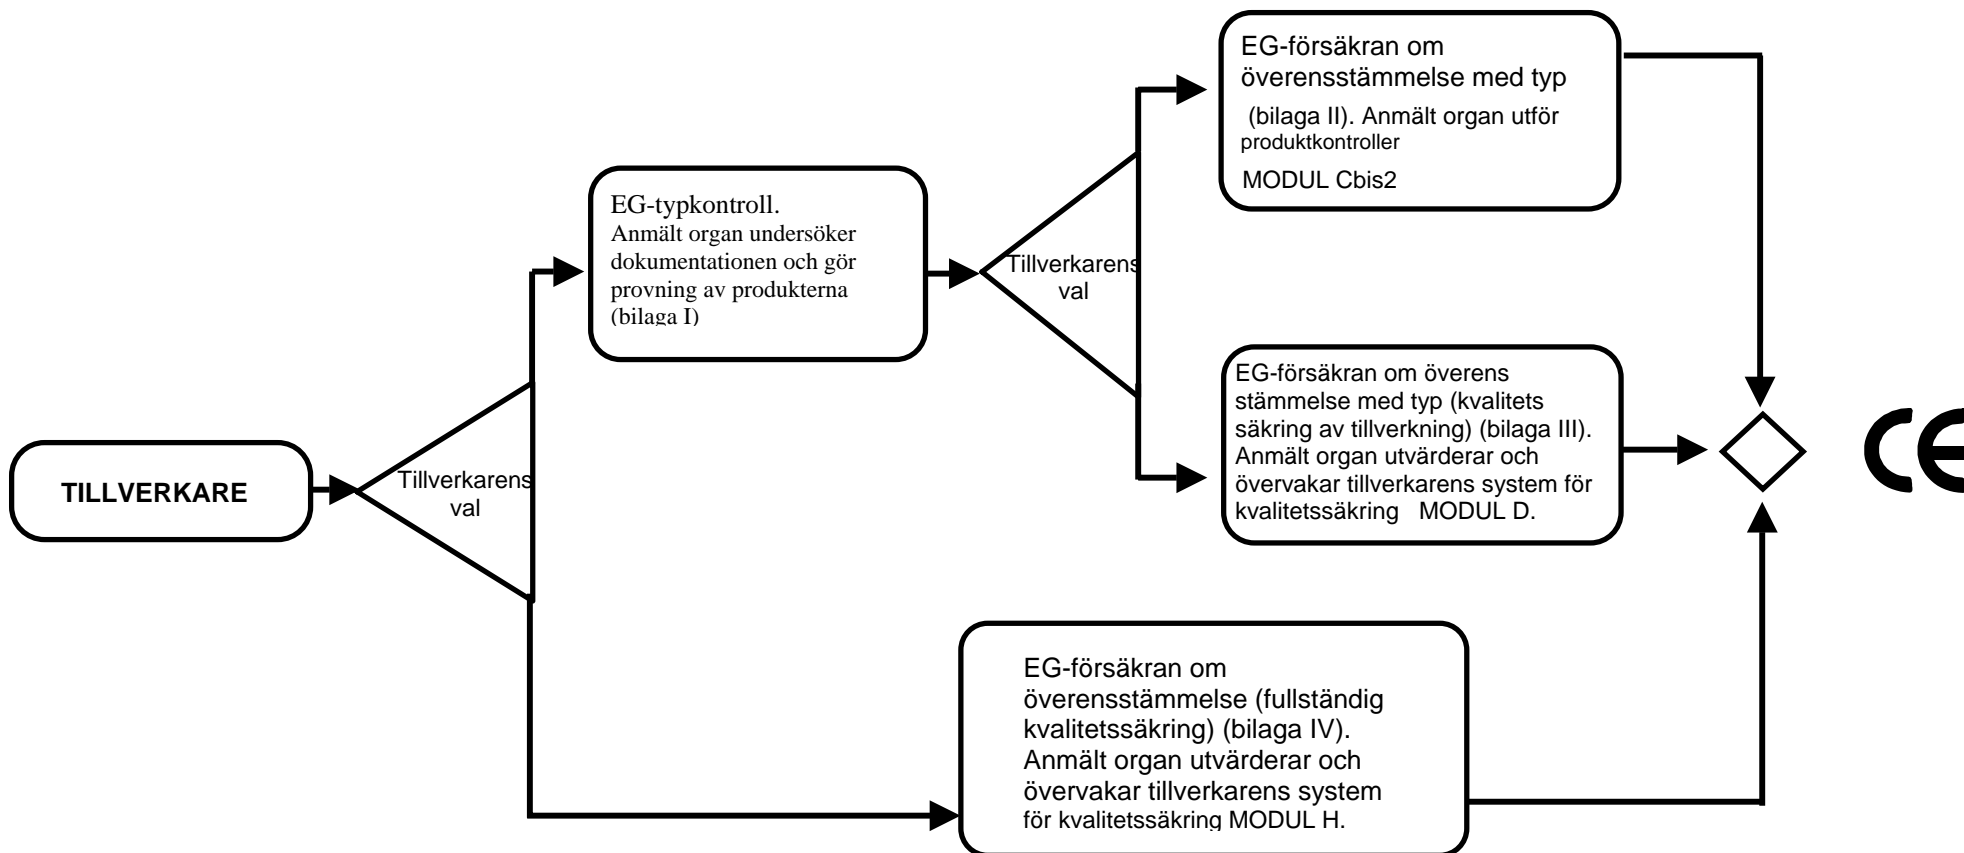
TILLVERKARE

Tillverkarens val

EG-typkontroll.
Anmält organ undersöker dokumentationen och gör provning av produkterna (bilaga I)

Tillverkarens val

EG-försäkran om överensstämmelse med typ (bilaga II). Anmält organ utför produktkontroller

MODUL Cbis2

EG-försäkran om överens stämmelse med typ (kvalitets säkring av tillverkning) (bilaga III). Anmält organ utvärderar och övervakar tillverkarens system för kvalitetssäkring MODUL D.

EG-försäkran om överensstämmelse (fullständig kvalitetssäkring) (bilaga IV). Anmält organ utvärderar och övervakar tillverkarens system för kvalitetssäkring MODUL H.

CE